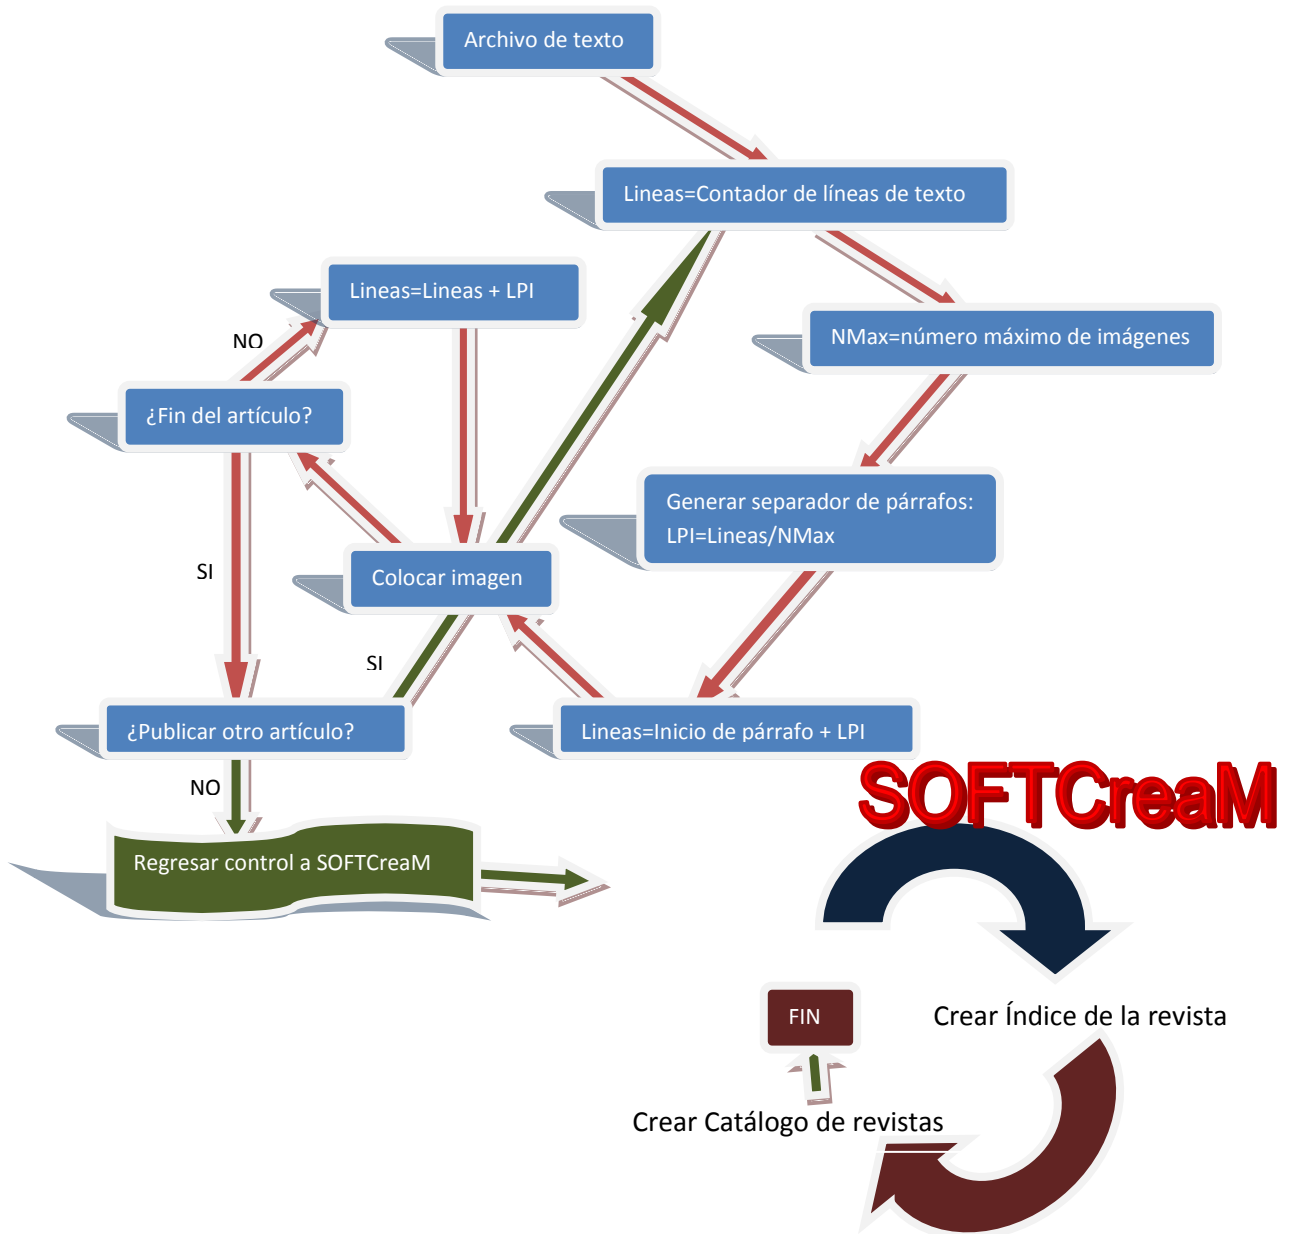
Archivo de texto

Lineas=Contador de líneas de texto

Lineas=Lineas + LPI

NMax=número máximo de imágenes

NO

¿Fin del artículo?

Generar separador de párrafos:
LPI=Lineas/NMax

SI

Colocar imagen

SI

¿Publicar otro artículo?

Lineas=Inicio de párrafo + LPI

SOFTCreaM

NO

Regresar control a SOFTCreaM

FIN

Crear Índice de la revista

Crear Catálogo de revistas